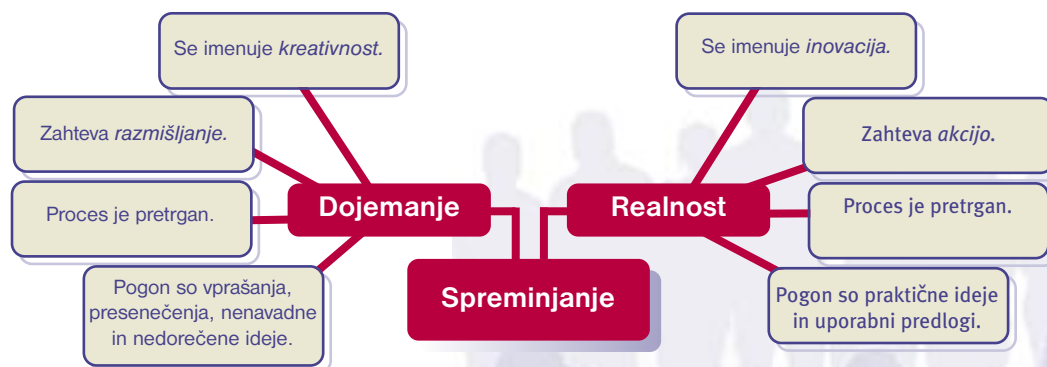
Se imenuje *kreativnost.*

Zahteva *razmišljanje.*

Proces je pretrgan.

Pogon so vprašanja, presenečenja, nenavadne in nedorečene ideje.

Dojemanje

Spreminjanje

Realnost

Se imenuje *inovacija.*

Zahteva *akcijo.*

Proces je pretrgan.

Pogon so praktične ideje in uporabni predlogi.